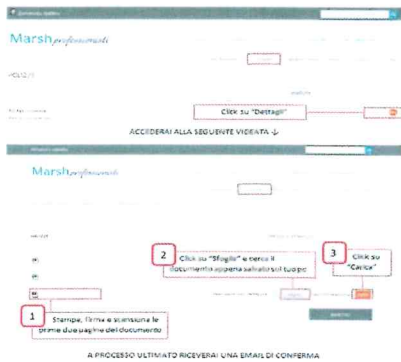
Marsh professionisti

POLIZZE

Click su "Dettagli"

ACCEDERAI ALLA SEGUENTE VIDEATA ↓

Marsh professionisti

2 Click su "Sfoglia" e cerca il documento appena salvato sul tuo pc

3 Click su "Carica"

1 Stampa, firma e scansiona le prime due pagine del documento

A PROCESSO ULTIMATO RICEVERAI UNA EMAIL DI CONFERMA